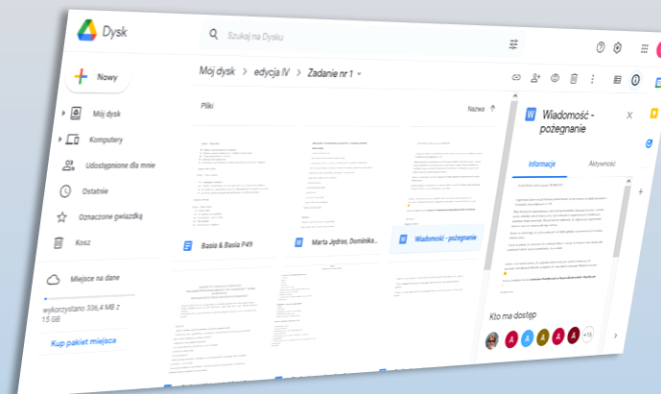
Dysk

Szukaj na Dysku

Nowy

Mój dysk

Komputery

Udostępnione dla mnie

Ostatnie

Oznaczone gwiazdką

Kosz

Miejsce na dane

wykorzystano 336,4 MB z 15 GB

Kup pakiet miejsca

Mój dysk > edycja IV > Zadanie nr 1

Pliki

Nazwa

Basia & Basia P49

Marta Jędron, Dominika...

Wiadomość - pożegnanie

Wiadomość - pożegnanie

Informacje

Aktywność

Kto ma dostęp

+16